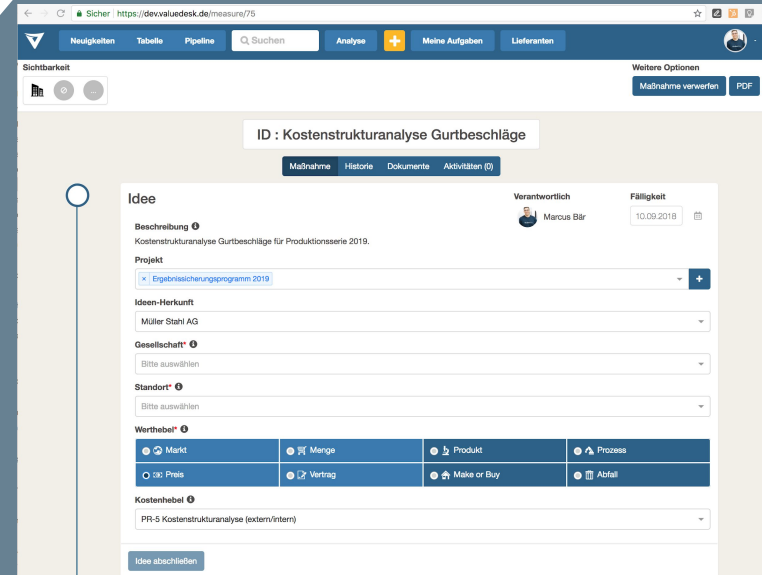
Sicher https://dev.valuedesk.de/measure/75

Neuigkeiten Tabelle Pipeline Suchen Analyse + Meine Aufgaben Lieferanten

Sichtbarkeit

...

Weitere Optionen

Maßnahme verwerfen PDF

ID : Kostenstrukturanalyse Gurtbeschläge

Maßnahme Historie Dokumente Aktivitäten (0)

Idee

Verantwortlich

Marcus Bär

Fälligkeit

10.09.2018

Beschreibung

Kostenstrukturanalyse Gurtbeschläge für Produktionsserie 2019.

Projekt

× Ergebnissicherungsprogramm 2019

Ideen-Herkunft

Müller Stahl AG

Gesellschaft*

Bitte auswählen

Standort*

Bitte auswählen

Werthebel*

| Markt | Menge | Produkt | Prozess |
|---|---|---|---|
| Preis | Vertrag | Make or Buy | Abfall |

Kostenhebel

PR-5 Kostenstrukturanalyse (extern/intern)

Idee abschließen